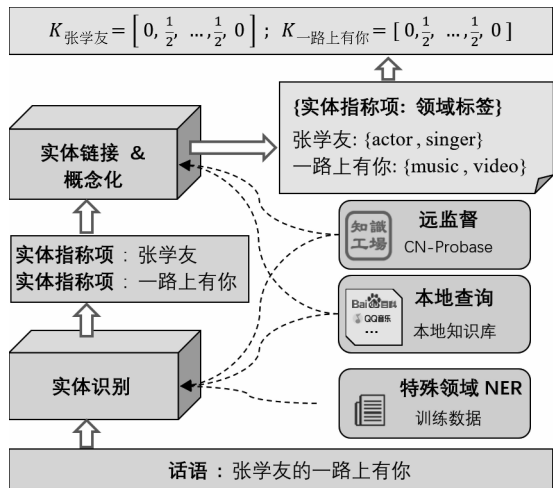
$K_{张学友} = \left[ 0, \frac{1}{2}, \ldots, \frac{1}{2}, 0 \right]$ ; $K_{一路上有你} = \left[ 0, \frac{1}{2}, \ldots, \frac{1}{2}, 0 \right]$

{实体指称项: 领域标签}
张学友: {actor , singer}
一路上有你: {music , video}

实体链接 & 概念化

知識工場

远监督
CN-Probase

实体指称项 : 张学友
实体指称项 : 一路上有你

Bai百科
QQ音乐
...

本地查询
本地知识库

实体识别

特殊领域 NER
训练数据

话语 : 张学友的一路上有你